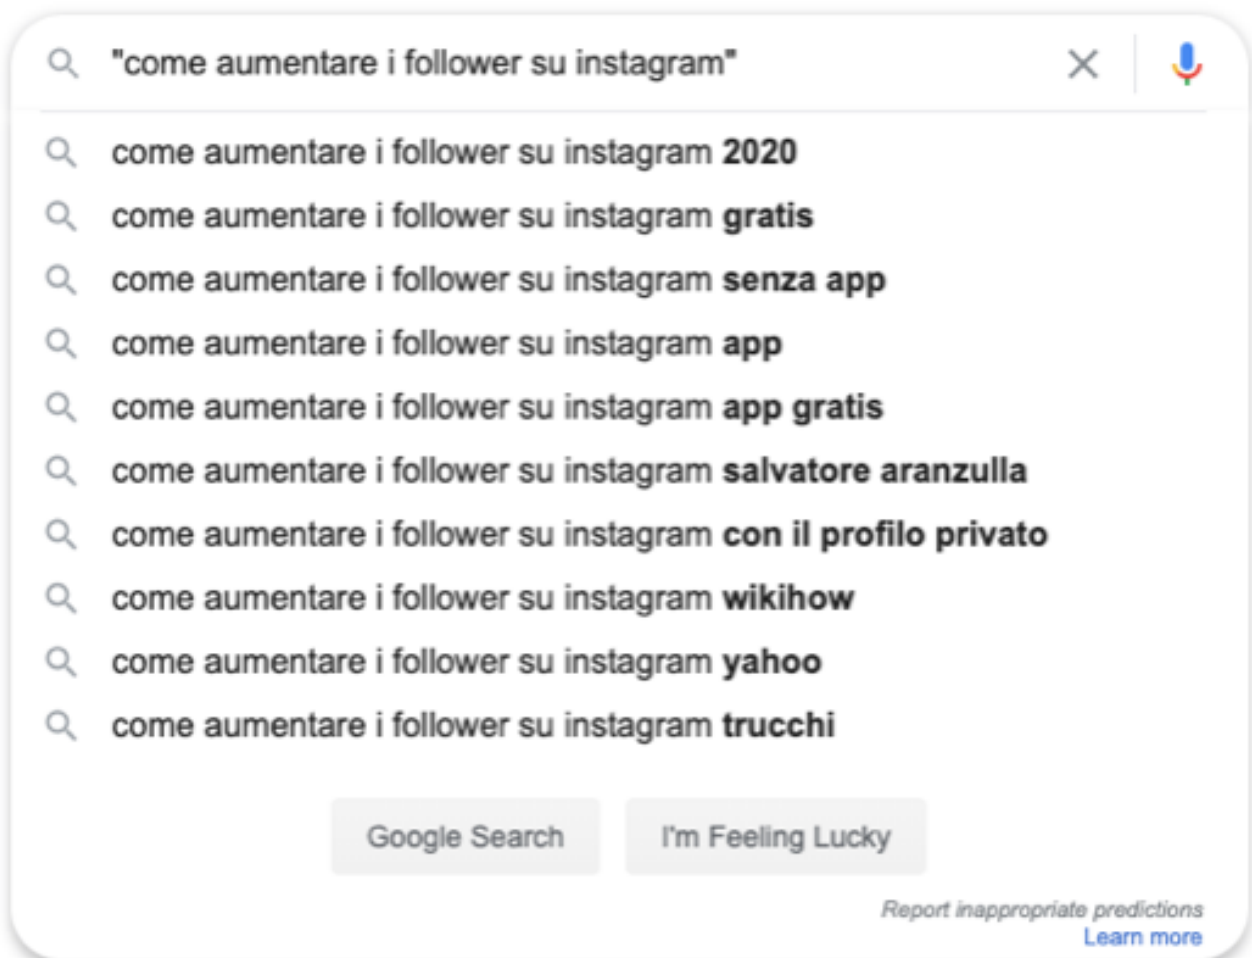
"come aumentare i follower su instagram"

come aumentare i follower su instagram **2020**

come aumentare i follower su instagram **gratis**

come aumentare i follower su instagram **senza app**

come aumentare i follower su instagram **app**

come aumentare i follower su instagram **app gratis**

come aumentare i follower su instagram **salvatore aranzulla**

come aumentare i follower su instagram **con il profilo privato**

come aumentare i follower su instagram **wikihow**

come aumentare i follower su instagram **yahoo**

come aumentare i follower su instagram **trucchi**

Google Search

I'm Feeling Lucky

*Report inappropriate predictions*

Learn more